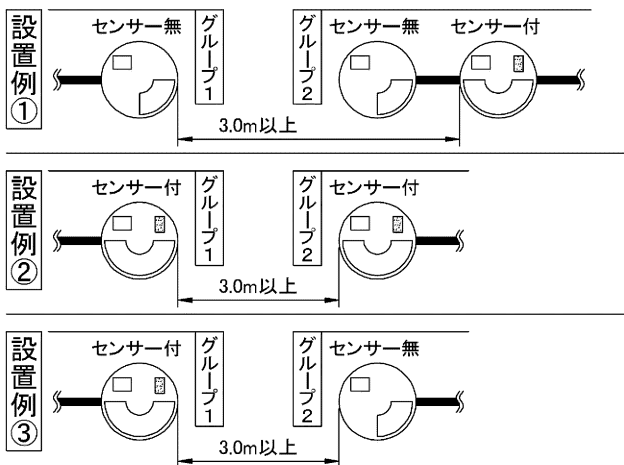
設置例①

センサー無

グループ1

グループ2

センサー無

センサー付

3.0m以上

設置例②

センサー付

グループ1

グループ2

センサー付

3.0m以上

設置例③

センサー付

グループ1

グループ2

センサー無

3.0m以上